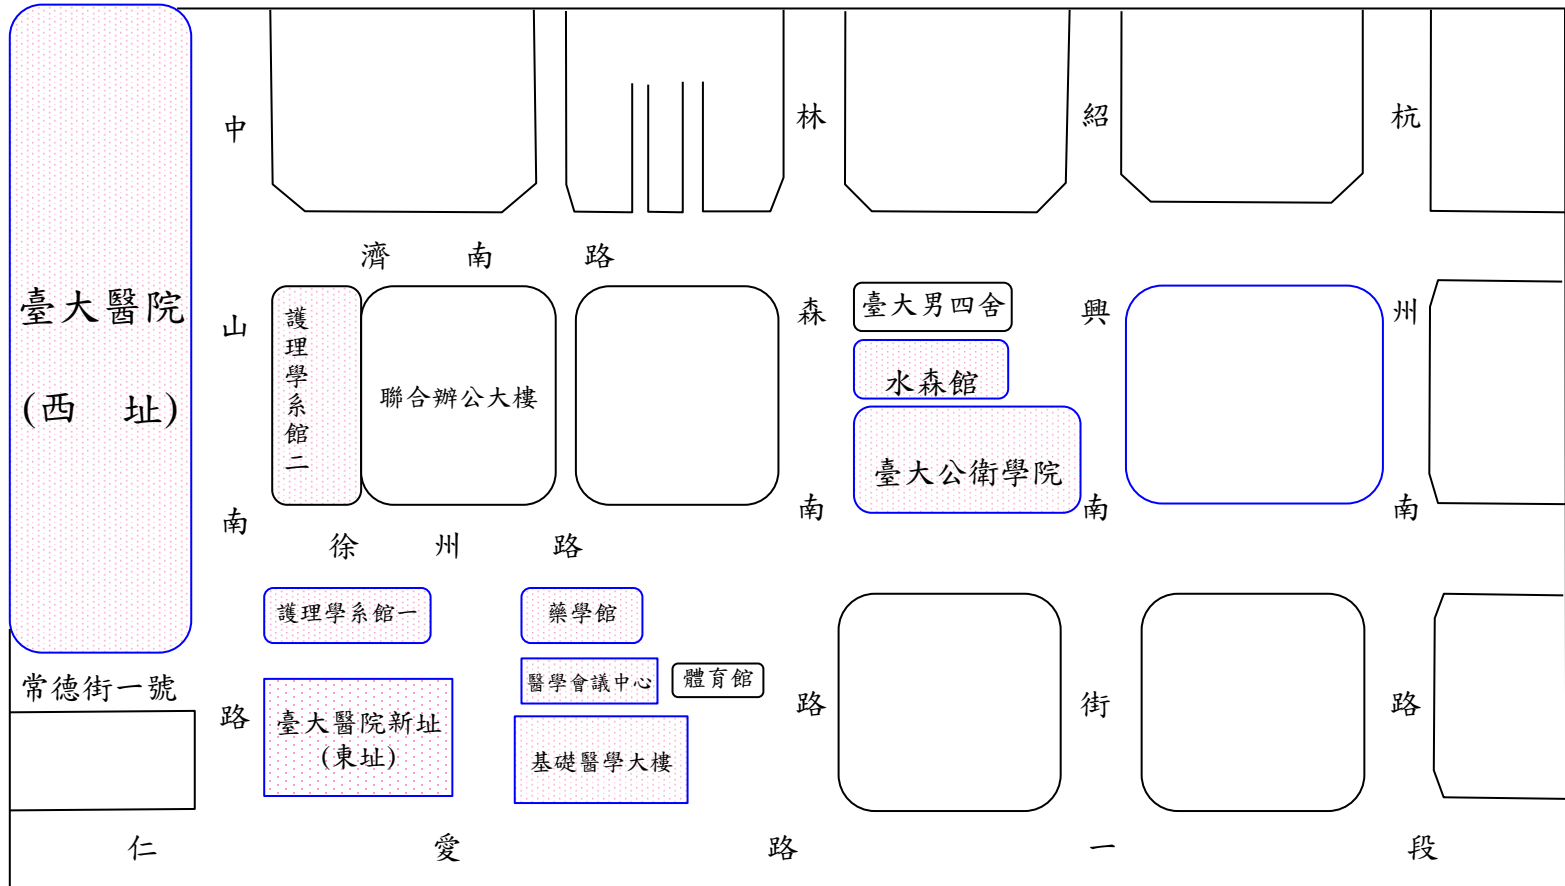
臺大醫院
(西 址)

中
山
南
路

林
森
南
路

紹
興
南
街

杭
州
南
路

濟 南 路

護理學系館二

聯合辦公大樓

臺大男四舍

水森館

臺大公衛學院

徐 州 路

護理學系館一

藥學館

醫學會議中心

體育館

臺大醫院新址
(東址)

基礎醫學大樓

常德街一號

仁 愛 路 一 段